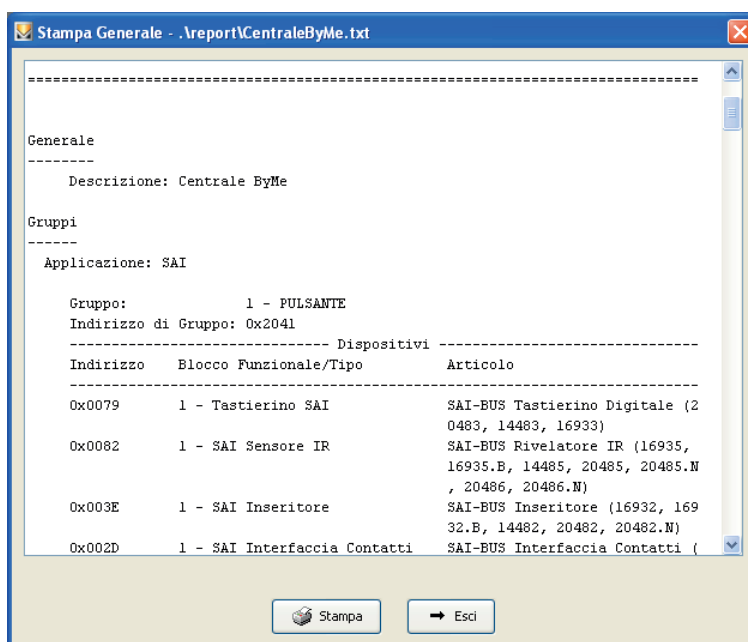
Stampa Generale - .\report\CentraleByMe.txt

==============================================================================

Generale
--------
Descrizione: Centrale ByMe

Gruppi
------
Applicazione: SAI

Gruppo: 1 - PULSANTE
Indirizzo di Gruppo: 0x2041
------------------------------- Dispositivi -------------------------------

| Indirizzo | Blocco Funzionale/Tipo | Articolo |
|---|---|---|
| 0x0079 | 1 - Tastierino SAI | SAI-BUS Tastierino Digitale (20483, 14483, 16933) |
| 0x0082 | 1 - SAI Sensore IR | SAI-BUS Rivelatore IR (16935, 16935.B, 14485, 20485, 20485.N, 20486, 20486.N) |
| 0x003E | 1 - SAI Inseritore | SAI-BUS Inseritore (16932, 16932.B, 14482, 20482, 20482.N) |
| 0x002D | 1 - SAI Interfaccia Contatti | SAI-BUS Interfaccia Contatti ( |

Stampa

Esci